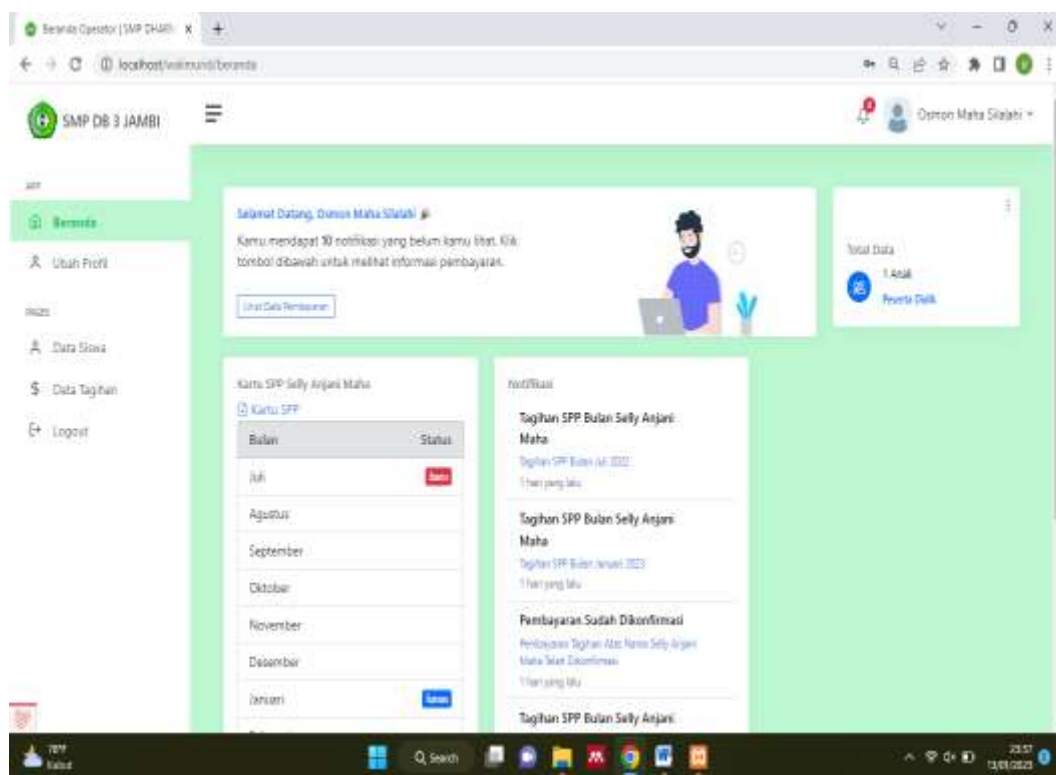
Beranda Operator | SMP DHARMA ×

localhost/walimurid/beranda

SMP DB 3 JAMBI

Osmon Maha Silalahi

APP

Beranda

Ubah Profil

PAGES

Data Siswa

Data Tagihan

Logout

Selamat Datang, Osmon Maha Silalahi

Kamu mendapat 10 notifikasi yang belum kamu lihat. Klik tombol dibawah untuk melihat informasi pembayaran.

Lihat Data Pembayaran

Total Data

1 Anak

Peserta Didik

Kartu SPP Selly Anjani Maha

Kartu SPP

| Bulan | Status |
|---|---|
| Juli | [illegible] |
| Agustus | |
| September | |
| Oktober | |
| November | |
| Desember | |
| Januari | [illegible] |

Notifikasi

Tagihan SPP Bulan Selly Anjani Maha

Tagihan SPP Bulan Juli 2022

1 hari yang lalu

Tagihan SPP Bulan Selly Anjani Maha

Tagihan SPP Bulan Januari 2023

1 hari yang lalu

Pembayaran Sudah Dikonfirmasi

Pembayaran Tagihan Atas Nama Selly Anjani Maha Telah Dikonfirmasi

1 hari yang lalu

Tagihan SPP Bulan Selly Anjani

78°F

Kabut

Search

23:57

13/01/2023